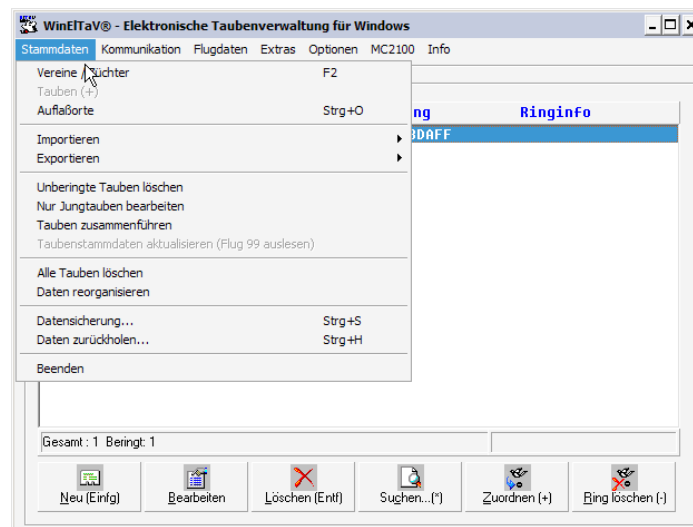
WinElTaV® - Elektronische Taubenverwaltung für Windows

Stammdaten Kommunikation Flugdaten Extras Optionen MC2100 Info

Vereine / Züchter F2
Tauben (+)
Auflaßorte Strg+O

Importieren
Exportieren

Unberingte Tauben löschen
Nur Jungtauben bearbeiten
Tauben zusammenführen
Taubenstammdaten aktualisieren (Flug 99 auslesen)

Alle Tauben löschen
Daten reorganisieren

Datensicherung... Strg+S
Daten zurückholen... Strg+H

Beenden

ng Ringinfo
BDAFF

Gesamt : 1 Beringt: 1

Neu (Einfg) Bearbeiten Löschen (Entf) Suchen...(*) Zuordnen (+) Ring löschen (-)